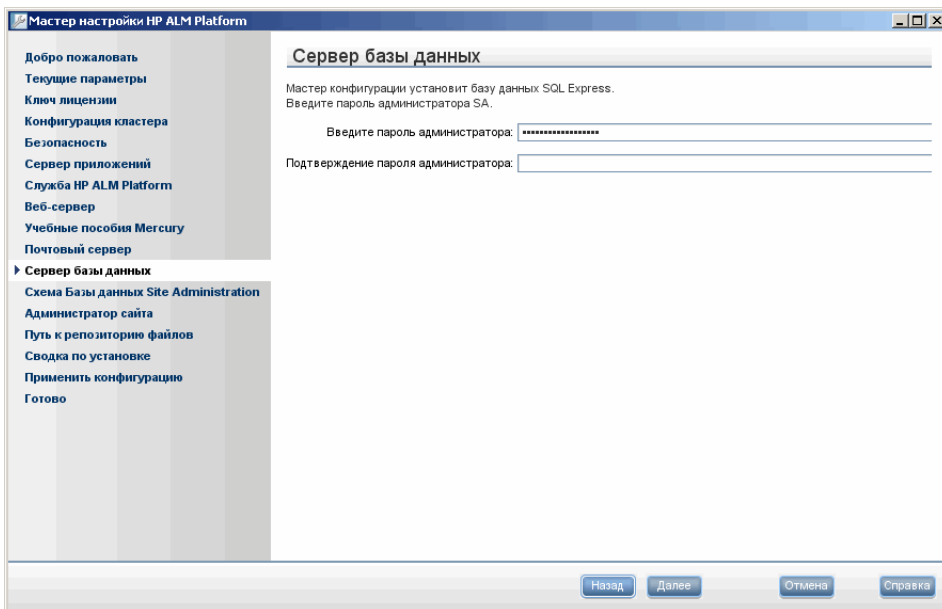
Мастер настройки HP ALM Platform

Добро пожаловать
Текущие параметры
Ключ лицензии
Конфигурация кластера
Безопасность
Сервер приложений
Служба HP ALM Platform
Веб-сервер
Учебные пособия Mercury
Почтовый сервер
Сервер базы данных
Схема Базы данных Site Administration
Администратор сайта
Путь к репозиторию файлов
Сводка по установке
Применить конфигурацию
Готово

Сервер базы данных

Мастер конфигурации установит базу данных SQL Express.
Введите пароль администратора SA.

Введите пароль администратора: ••••••••••••••••••

Подтверждение пароля администратора:

Назад Далее Отмена Справка